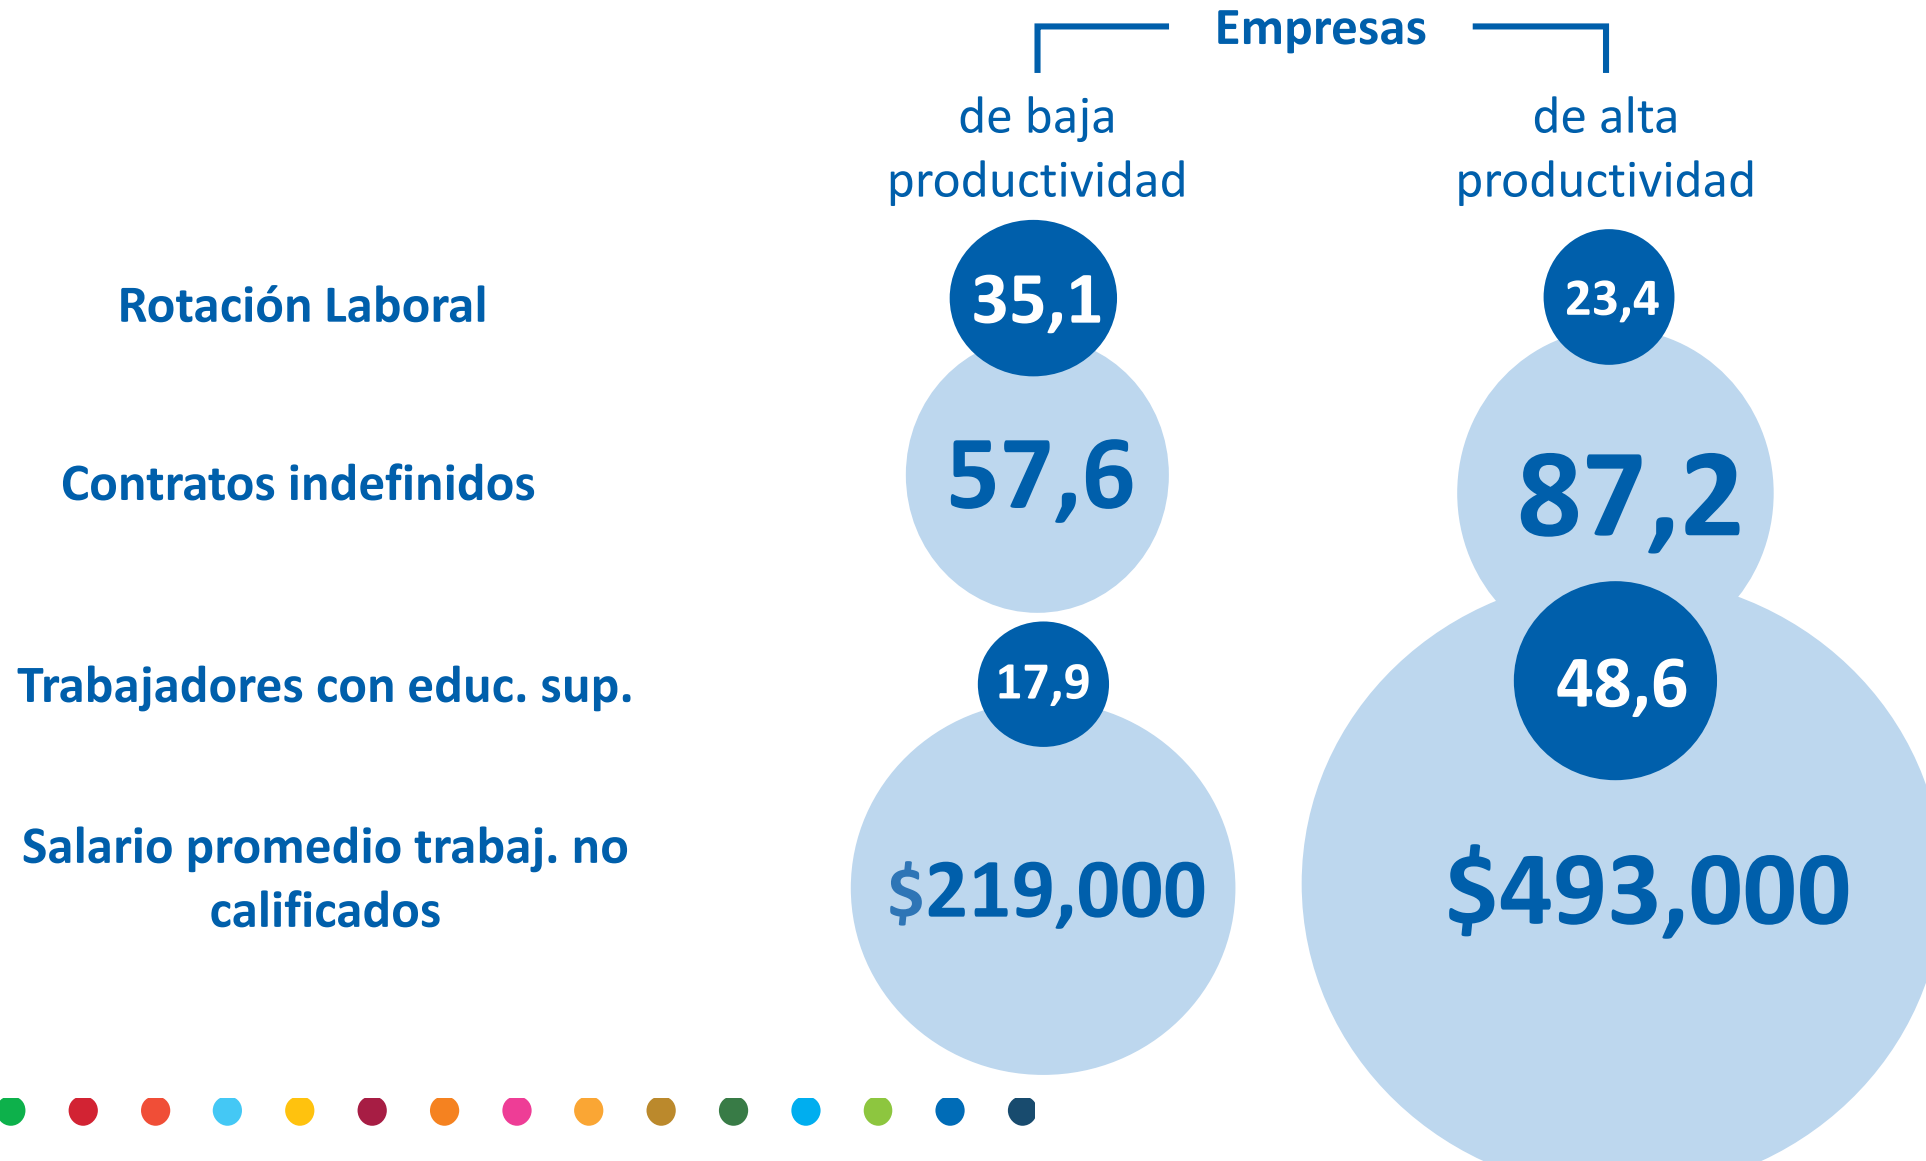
Empresas

| | de baja productividad | de alta productividad |
|---|---|---|
| Rotación Laboral | 35,1 | 23,4 |
| Contratos indefinidos | 57,6 | 87,2 |
| Trabajadores con educ. sup. | 17,9 | 48,6 |
| Salario promedio trabaj. no calificados | \$219,000 | \$493,000 |